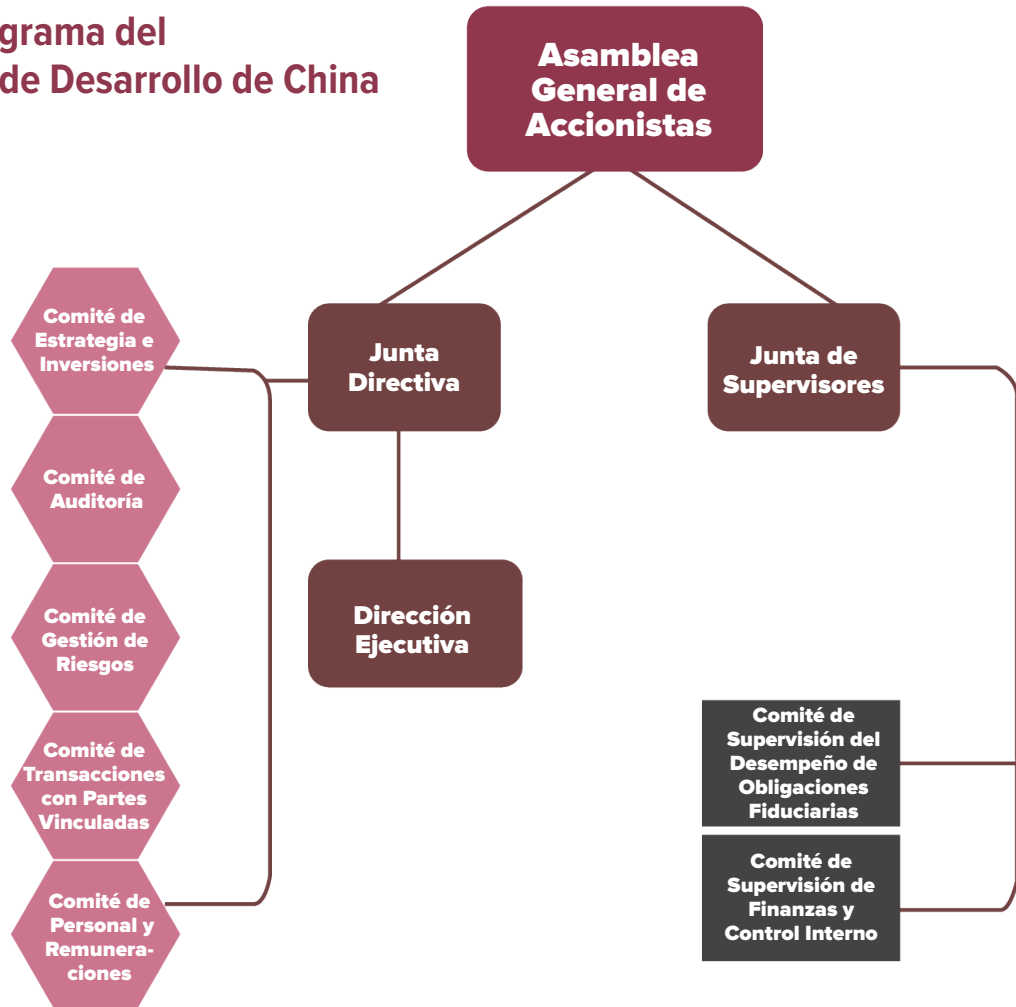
grama del
de Desarrollo de China

Asamblea General de Accionistas

Comité de Estrategia e Inversiones

Junta Directiva

Junta de Supervisores

Comité de Auditoría

Comité de Gestión de Riesgos

Dirección Ejecutiva

Comité de Transacciones con Partes Vinculadas

Comité de Supervisión del Desempeño de Obligaciones Fiduciarias

Comité de Personal y Remuneraciones

Comité de Supervisión de Finanzas y Control Interno